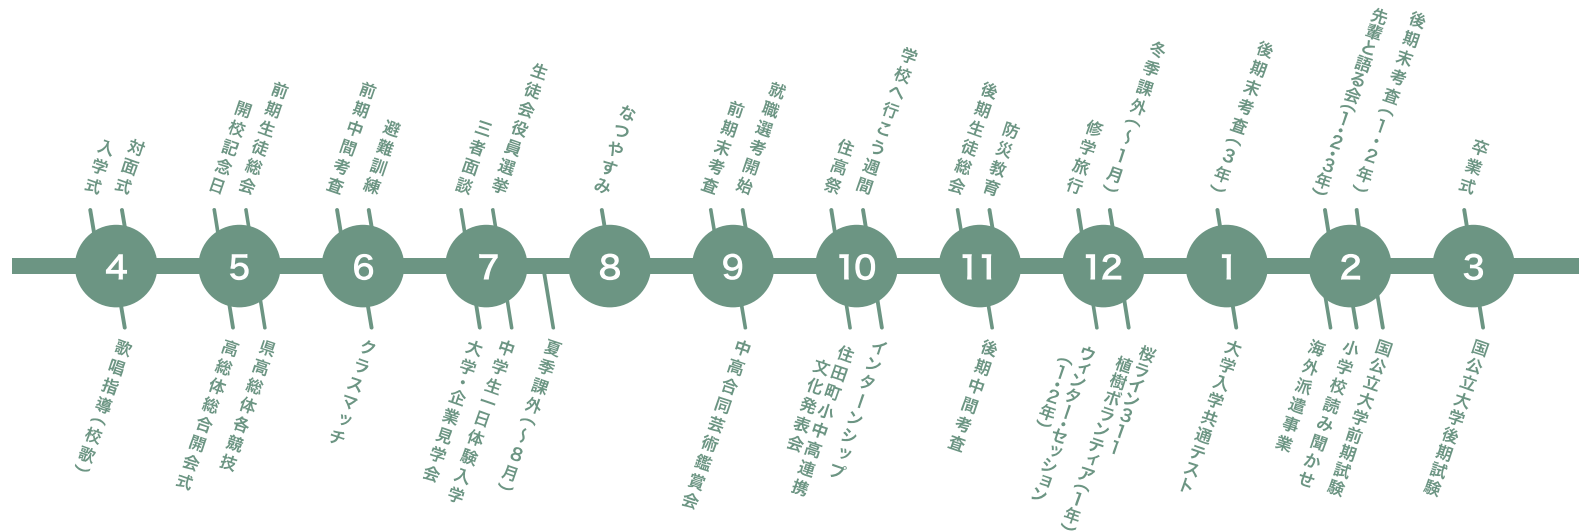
対面式
入学式
4
歌唱指導（校歌）

前期生徒総会
開校記念日
5
県高総体各競技
高総体総合開会式

避難訓練
前期中間考査
6
クラスマッチ

生徒会役員選挙
三者面談
7
夏季課外（〜8月）
中学生一日体験入学
大学・企業見学会

なつやすみ
8

就職選考開始
前期末考査
9
中高合同芸術鑑賞会

学校へ行こう週間
住高祭
10
インターンシップ
住田町小中高連携
文化発表会

防災教育
後期生徒総会
11
後期中間考査

冬季課外（〜1月）
修学旅行
12
桜ライン311
植樹ボランティア（1年）
ウィンター・セッション
（1・2年）

後期末考査（3年）
1
大学入学共通テスト

後期末考査（1・2年）
先輩と語る会（1・2・3年）
2
国公立大学前期試験
小学校読み聞かせ
海外派遣事業

卒業式
3
国公立大学後期試験